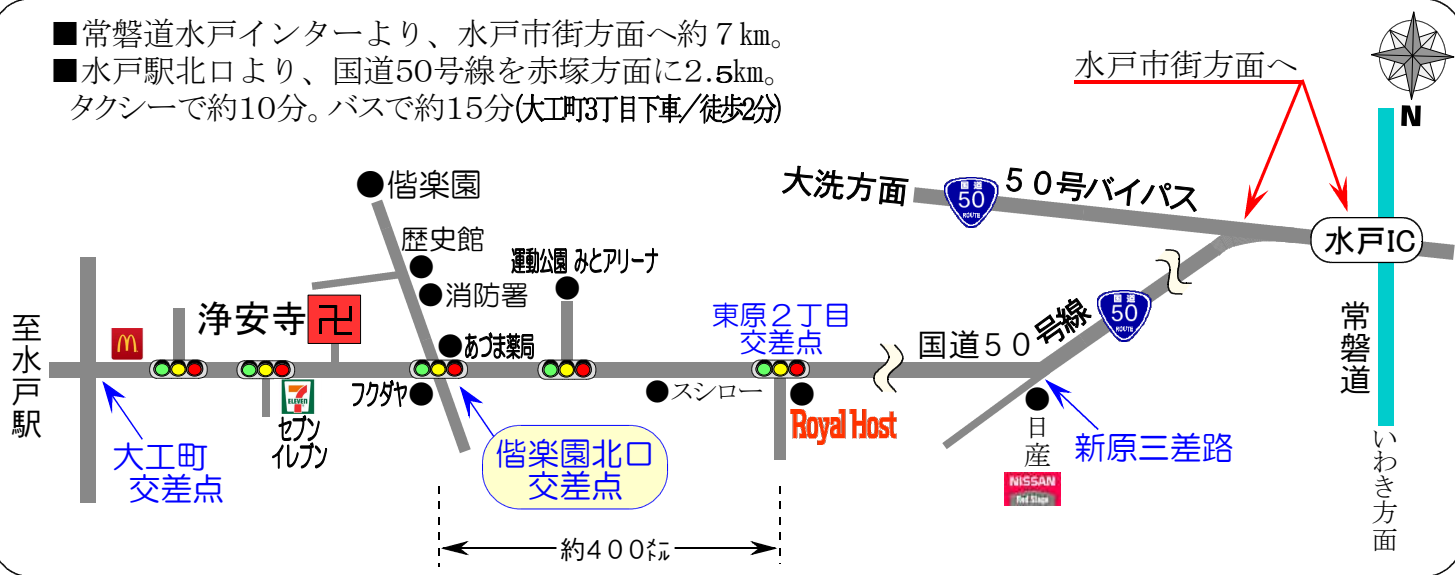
■常磐道水戸インターより、水戸市街方面へ約７㎞。
■水戸駅北口より、国道50号線を赤塚方面に2.5㎞。
タクシーで約10分。バスで約15分(大工町3丁目下車／徒歩2分)

水戸市街方面へ

N

●偕楽園

歴史館
●
●消防署

運動公園 みとアリーナ
●

大洗方面

50
ROUTE

５０号バイパス

水戸IC

浄安寺 卍

●あづま薬局

東原２丁目
交差点

国道５０号線

50
ROUTE

常磐道

至水戸駅

フクダヤ●

●スシロー

●

Royal Host

●
日産
NISSAN
Red Stage

セブン
イレブン

ELEVEn

大工町
交差点

偕楽園北口
交差点

新原三差路

いわき方面

約４００㍍